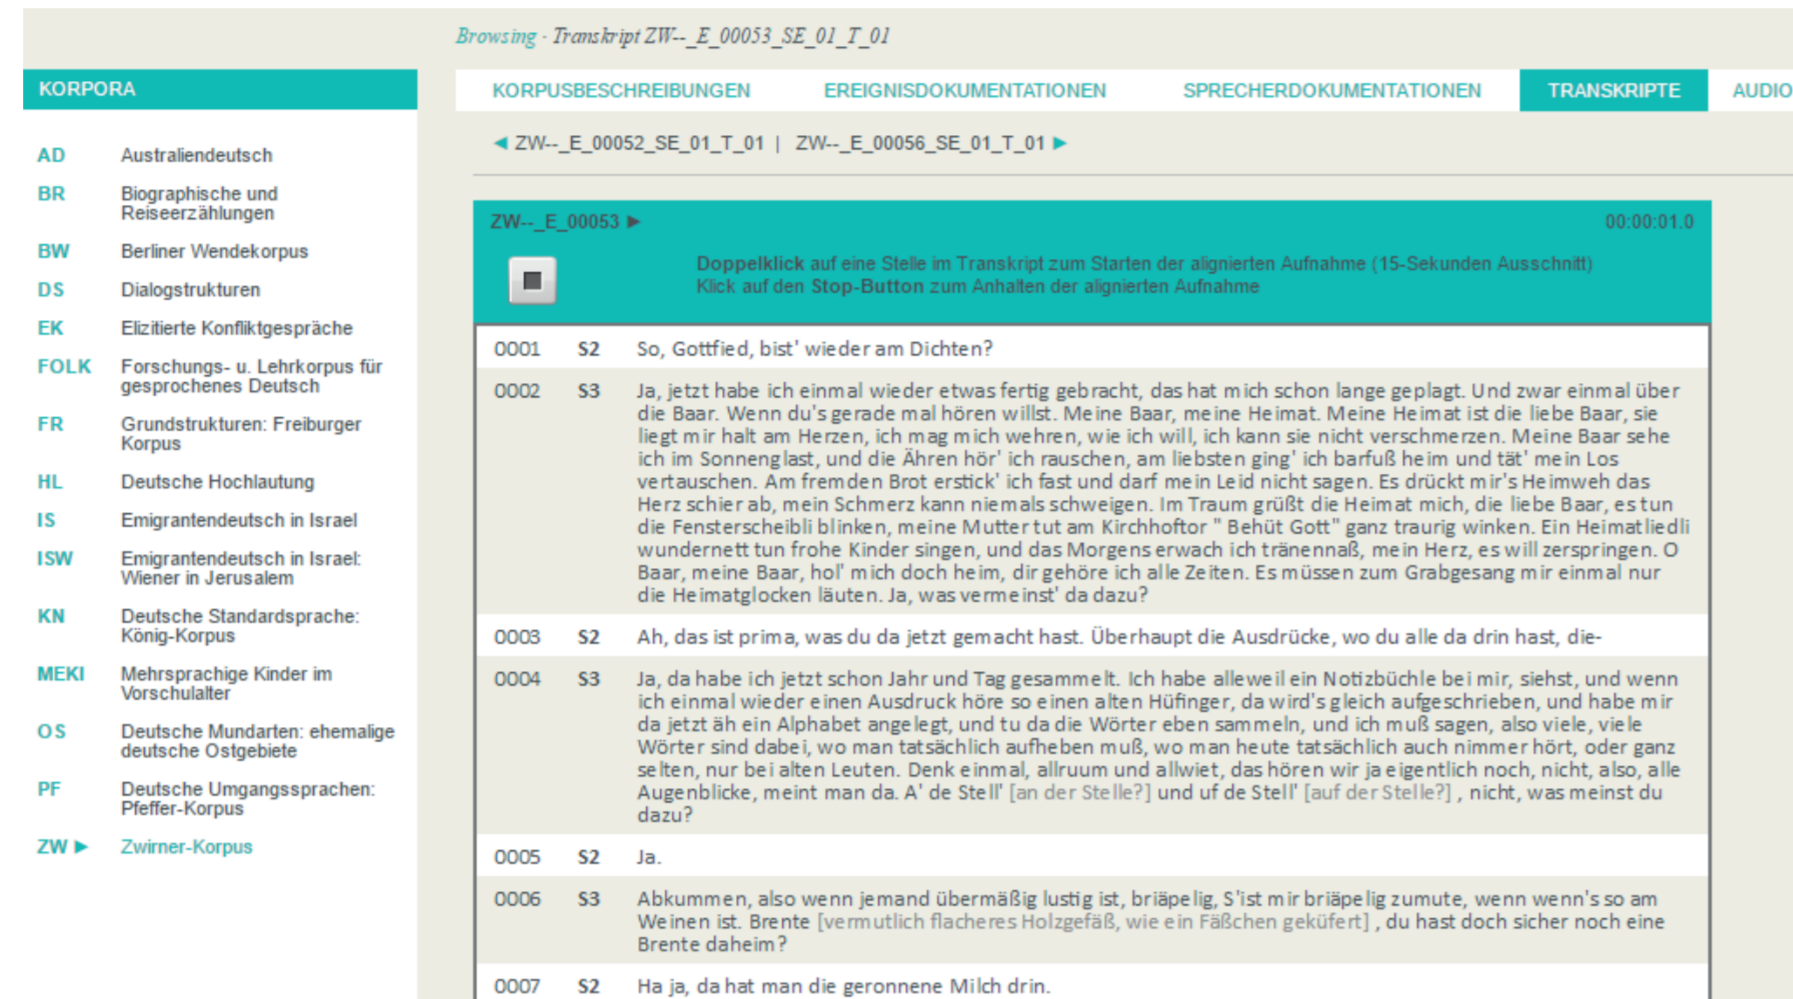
Browsing · Transkript ZW--_E_00053_SE_01_T_01

KORPORA

| | |
|---|---|
| AD | Australiendeutsch |
| BR | Biographische und Reiseerzählungen |
| BW | Berliner Wendekorpus |
| DS | Dialogstrukturen |
| EK | Elizitierte Konfliktgespräche |
| FOLK | Forschungs- u. Lehrkorpus für gesprochenes Deutsch |
| FR | Grundstrukturen: Freiburger Korpus |
| HL | Deutsche Hochlautung |
| IS | Emigrantendeutsch in Israel |
| ISW | Emigrantendeutsch in Israel: Wiener in Jerusalem |
| KN | Deutsche Standardsprache: König-Korpus |
| MEKI | Mehrsprachige Kinder im Vorschulalter |
| OS | Deutsche Mundarten: ehemalige deutsche Ostgebiete |
| PF | Deutsche Umgangssprachen: Pfeffer-Korpus |
| ZW ► | Zwirner-Korpus |

KORPUSBESCHREIBUNGEN EREIGNISDOKUMENTATIONEN SPRECHERDOKUMENTATIONEN TRANSKRIPTE AUDIO

◄ ZW--_E_00052_SE_01_T_01 | ZW--_E_00056_SE_01_T_01 ►

ZW--_E_00053 ► 00:00:01.0

Doppelklick auf eine Stelle im Transkript zum Starten der alignierten Aufnahme (15-Sekunden Ausschnitt)
Klick auf den Stop-Button zum Anhalten der alignierten Aufnahme

| | | |
|---|---|---|
| 0001 | S2 | So, Gottfied, bist' wieder am Dichten? |
| 0002 | S3 | Ja, jetzt habe ich einmal wieder etwas fertig gebracht, das hat mich schon lange geplagt. Und zwar einmal über die Baar. Wenn du's gerade mal hören willst. Meine Baar, meine Heimat. Meine Heimat ist die liebe Baar, sie liegt mir halt am Herzen, ich mag mich wehren, wie ich will, ich kann sie nicht verschmerzen. Meine Baar sehe ich im Sonnenglast, und die Ähren hör' ich rauschen, am liebsten ging' ich barfuß heim und tät' mein Los vertauschen. Am fremden Brot erstick' ich fast und darf mein Leid nicht sagen. Es drückt mir's Heimweh das Herz schier ab, mein Schmerz kann niemals schweigen. Im Traum grüßt die Heimat mich, die liebe Baar, es tun die Fensterscheibli blinken, meine Mutter tut am Kirchhoftor " Behüt Gott" ganz traurig winken. Ein Heimatliedli wundernett tun frohe Kinder singen, und das Morgens erwach ich tränennaß, mein Herz, es will zerspringen. O Baar, meine Baar, hol' mich doch heim, dir gehöre ich alle Zeiten. Es müssen zum Grabgesang mir einmal nur die Heimatglocken läuten. Ja, was vermeinst' da dazu? |
| 0003 | S2 | Ah, das ist prima, was du da jetzt gemacht hast. Überhaupt die Ausdrücke, wo du alle da drin hast, die- |
| 0004 | S3 | Ja, da habe ich jetzt schon Jahr und Tag gesammelt. Ich habe alleweil ein Notizbüchle bei mir, siehst, und wenn ich einmal wieder einen Ausdruck höre so einen alten Hüfinger, da wird's gleich aufgeschrieben, und habe mir da jetzt äh ein Alphabet angelegt, und tu da die Wörter eben sammeln, und ich muß sagen, also viele, viele Wörter sind dabei, wo man tatsächlich aufheben muß, wo man heute tatsächlich auch nimmer hört, oder ganz selten, nur bei alten Leuten. Denk einmal, allruum und allwiet, das hören wir ja eigentlich noch, nicht, also, alle Augenblicke, meint man da. A' de Stell' [an der Stelle?] und uf de Stell' [auf der Stelle?] , nicht, was meinst du dazu? |
| 0005 | S2 | Ja. |
| 0006 | S3 | Abkummen, also wenn jemand übermäßig lustig ist, briäpelig, S'ist mir briäpelig zumute, wenn wenn's so am Weinen ist. Brente [vermutlich flacheres Holzgefäß, wie ein Fäßchen geküfert] , du hast doch sicher noch eine Brente daheim? |
| 0007 | S2 | Ha ja, da hat man die geronnene Milch drin. |